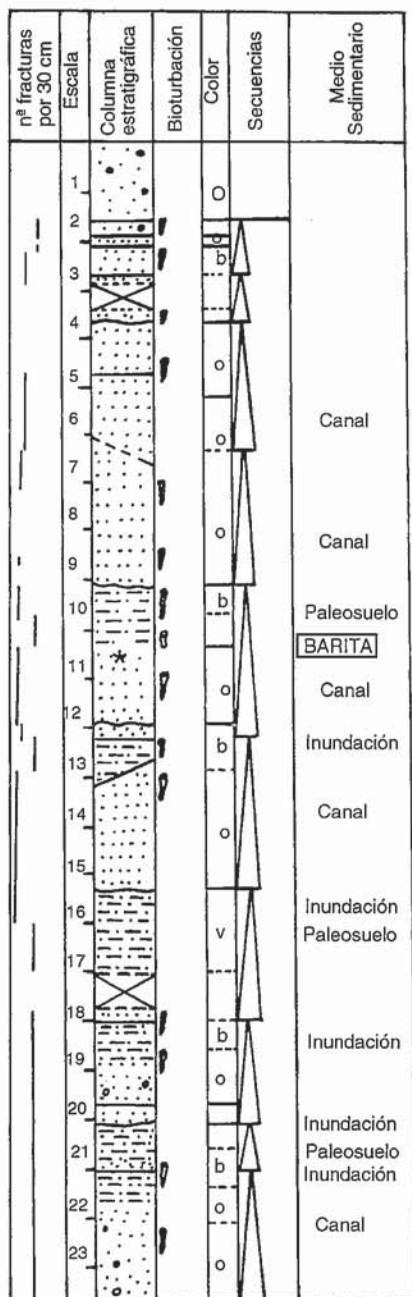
| nª fracturas por 30 cm | Escala | Columna estratigráfica | Bioturbación | Color | Secuencias | Medio Sedimentario |
|---|---|---|---|---|---|---|
| | 1 | | | O | | |
| | 2 | | | o | | |
| | | | | b | | |
| | 3 | | | | | |
| | 4 | | | | | |
| | 5 | | | o | | |
| | 6 | | | o | | Canal |
| | 7 | | | | | |
| | 8 | | | o | | Canal |
| | 9 | | | | | |
| | 10 | | | b | | Paleosuelo |
| | | | | | | BARITA |
| | 11 | * | | o | | Canal |
| | 12 | | | | | |
| | 13 | | | b | | Inundación |
| | 14 | | | o | | Canal |
| | 15 | | | | | |
| | 16 | | | v | | Inundación Paleosuelo |
| | 17 | | | | | |
| | 18 | | | b | | Inundación |
| | 19 | | | o | | |
| | 20 | | | | | Inundación |
| | 21 | | | b | | Paleosuelo Inundación |
| | 22 | | | o | | Canal |
| | 23 | | | o | | |